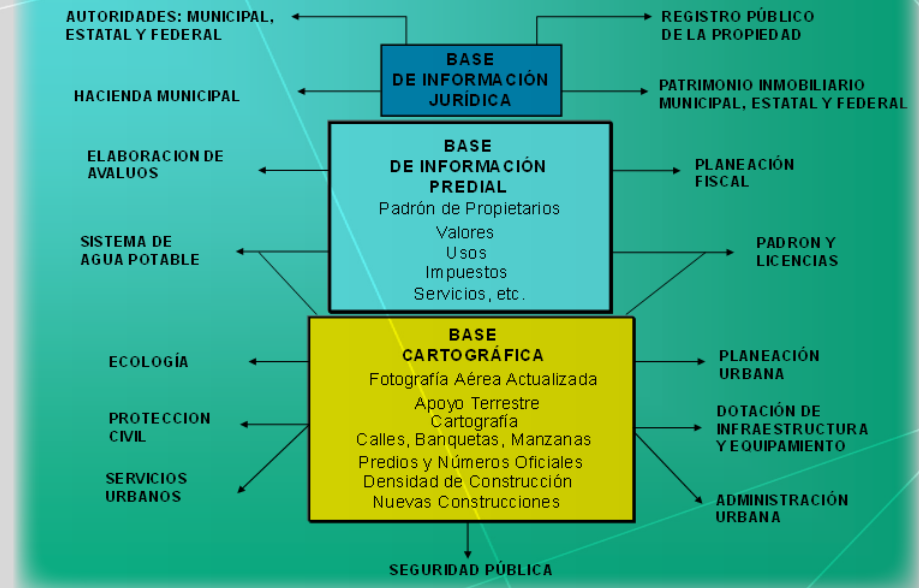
AUTORIDADES: MUNICIPAL, ESTATAL Y FEDERAL

REGISTRO PÚBLICO DE LA PROPIEDAD

BASE DE INFORMACIÓN JURÍDICA

HACIENDA MUNICIPAL

PATRIMONIO INMOBILIARIO MUNICIPAL, ESTATAL Y FEDERAL

ELABORACION DE AVALUOS

BASE DE INFORMACIÓN PREDIAL
Padrón de Propietarios
Valores
Usos
Impuestos
Servicios, etc.

PLANEACIÓN FISCAL

SISTEMA DE AGUA POTABLE

PADRON Y LICENCIAS

BASE CARTOGRÁFICA
Fotografía Aérea Actualizada
Apoyo Terrestre
Cartografía
Calles, Banquetas, Manzanas
Predios y Números Oficiales
Densidad de Construcción
Nuevas Construcciones

ECOLOGÍA

PLANEACIÓN URBANA

PROTECCION CIVIL

DOTACIÓN DE INFRAESTRUCTURA Y EQUIPAMIENTO

SERVICIOS URBANOS

ADMINISTRACIÓN URBANA

SEGURIDAD PÚBLICA